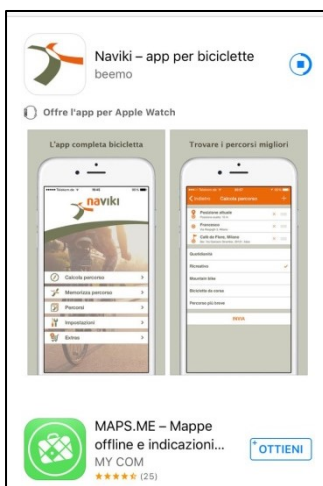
Naviki – app per biciclette
beemo

Offre l'app per Apple Watch

L'app completa bicicletta

naviki

Calcola percorso
Memorizza percorso
Percorsi
Impostazioni
Extras

Trovare i percorsi migliori

Indietro Calcola percorso

Posizione attuale
Francesco
Colle dei Fiori, Milano

Quotidiano
Ricreativo
Mountain bike
Bicicletta da corsa
Percorso più breve

MAPS.ME – Mappe offline e indicazioni...
MY COM
★★★★☆ (25)

OTTIENI